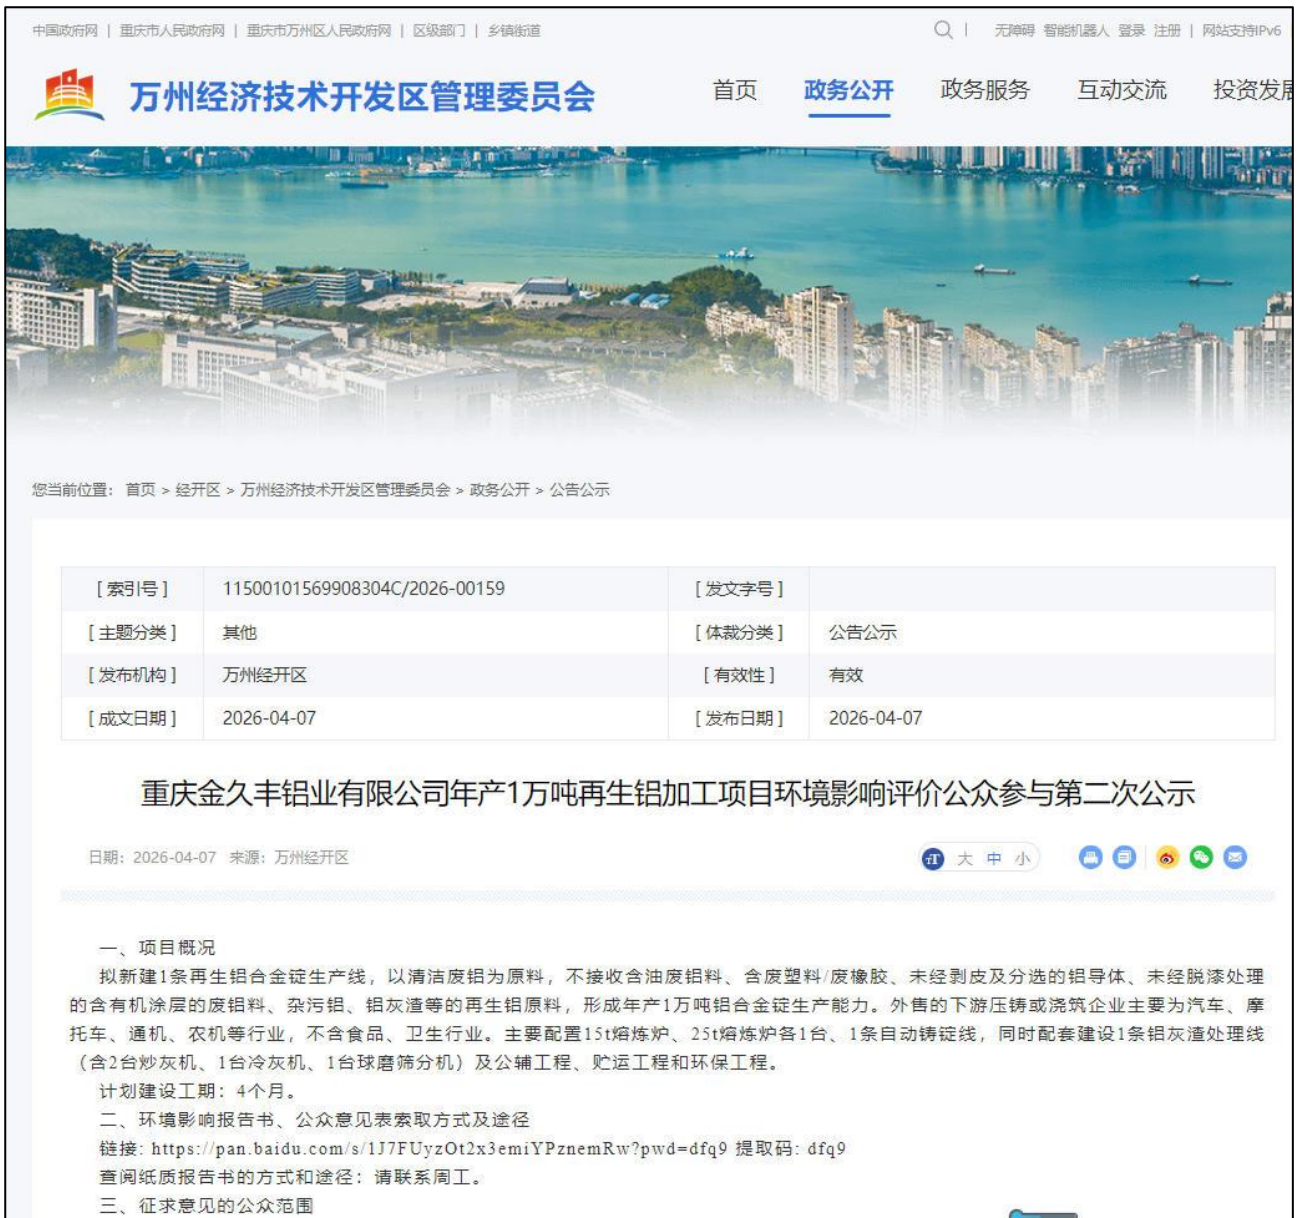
中国政府网 | 重庆市人民政府网 | 重庆市万州区人民政府网 | 区级部门 | 乡镇街道

无障碍 智能机器人 登录 注册 | 网站支持IPv6

万州经济技术开发区管理委员会

首页 政务公开 政务服务 互动交流 投资发展

您当前位置：首页 > 经开区 > 万州经济技术开发区管理委员会 > 政务公开 > 公告公示

| [索引号] | 11500101569908304C/2026-00159 | [发文字号] | |
|---|---|---|---|
| [主题分类] | 其他 | [体裁分类] | 公告公示 |
| [发布机构] | 万州经开区 | [有效性] | 有效 |
| [成文日期] | 2026-04-07 | [发布日期] | 2026-04-07 |

重庆金久丰铝业有限公司年产1万吨再生铝加工项目环境影响评价公众参与第二次公示

日期：2026-04-07 来源：万州经开区

大 中 小

一、项目概况

拟新建1条再生铝合金锭生产线，以清洁废铝为原料，不接收含油废铝料、含废塑料/废橡胶、未经剥皮及分选的铝导体、未经脱漆处理的含有机涂层的废铝料、杂污铝、铝灰渣等的再生铝原料，形成年产1万吨铝合金锭生产能力。外售的下游压铸或浇筑企业主要为汽车、摩托车、通机、农机等行业，不含食品、卫生行业。主要配置15t熔炼炉、25t熔炼炉各1台、1条自动铸锭线，同时配套建设1条铝灰渣处理线（含2台炒灰机、1台冷灰机、1台球磨筛分机）及公辅工程、贮运工程和环保工程。

计划建设工期：4个月。

二、环境影响报告书、公众意见表索取方式及途径

链接：https://pan.baidu.com/s/1J7FUyzOt2x3emiYPznemRw?pwd=dfq9 提取码：dfq9

查阅纸质报告书的方式和途径：请联系周工。

三、征求意见的公众范围